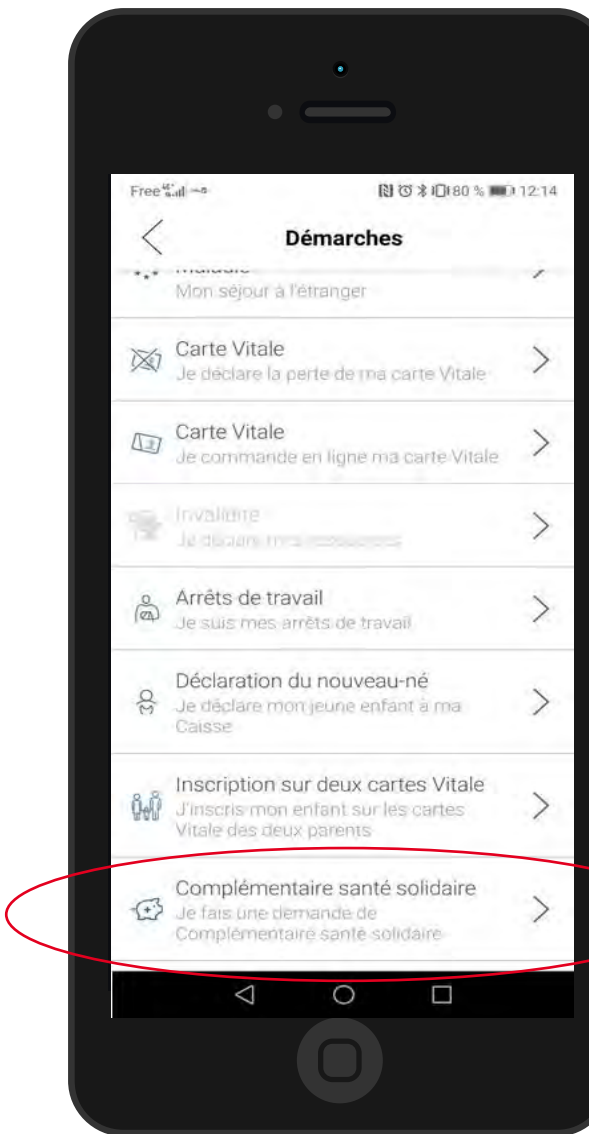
Free 80 % 12:14

Démarches

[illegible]
Mon séjour à l'étranger

Carte Vitale
Je déclare la perte de ma carte Vitale

Carte Vitale
Je commande en ligne ma carte Vitale

Invalidité
Je déclare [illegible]

Arrêts de travail
Je suis mes arrêts de travail

Déclaration du nouveau-né
Je déclare mon jeune enfant à ma Caisse

Inscription sur deux cartes Vitale
J'inscris mon enfant sur les cartes Vitale des deux parents

Complémentaire santé solidaire
Je fais une demande de Complémentaire santé solidaire